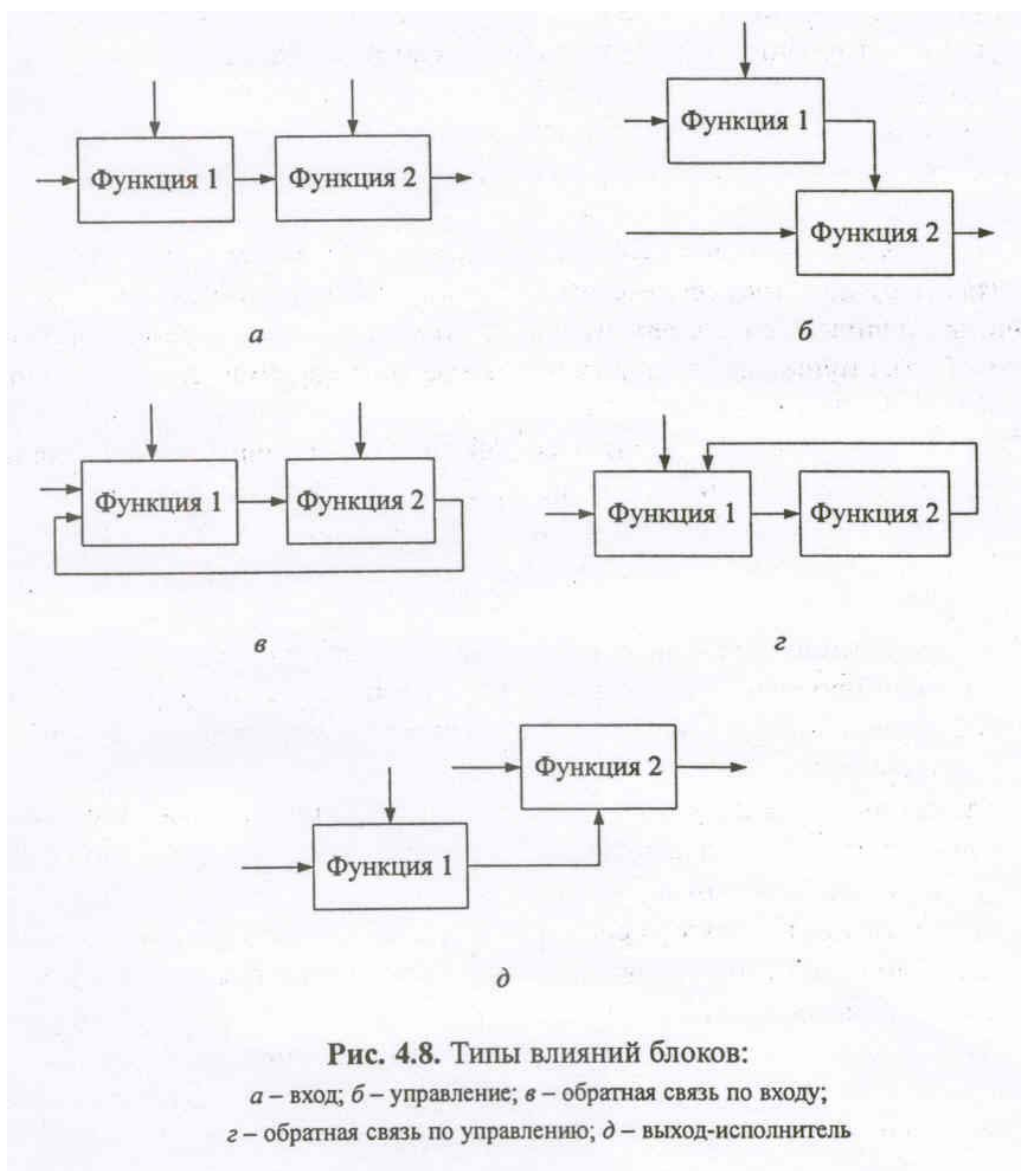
Функция 1
Функция 2
а

Функция 1
Функция 2
б

Функция 1
Функция 2
в

Функция 1
Функция 2
г

Функция 2
Функция 1
д

**Рис. 4.8.** Типы влияний блоков:
*а* – вход; *б* – управление; *в* – обратная связь по входу; *г* – обратная связь по управлению; *д* – выход-исполнитель